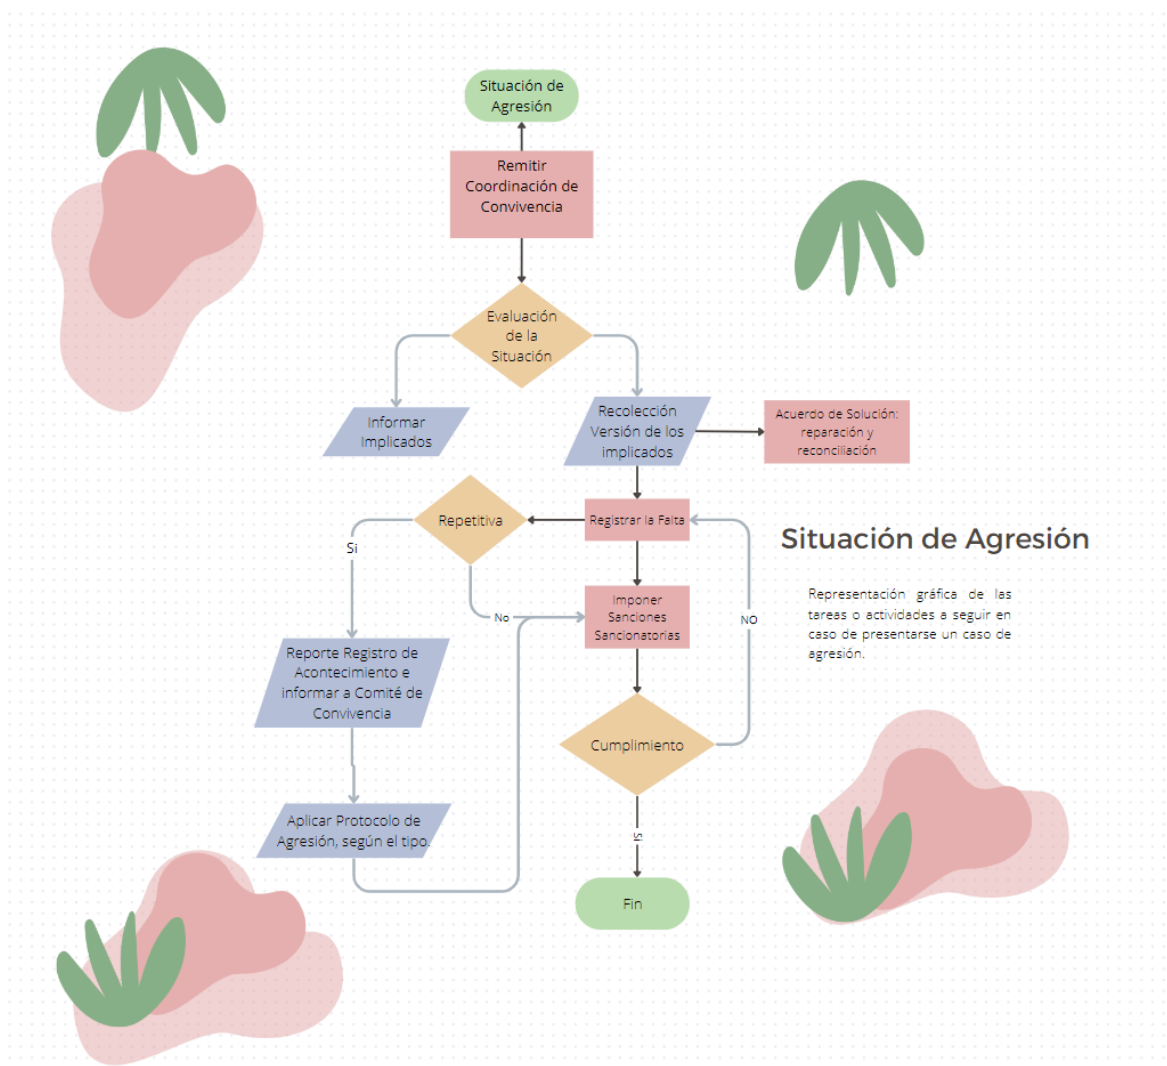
Situación de Agresión

Remitir Coordinación de Convivencia

Evaluación de la Situación

Informar Implicados

Recolección Versión de los implicados

Acuerdo de Solución: reparación y reconciliación

Repetitiva

Registrar la Falta

Si

No

Imponer Sanciones Sancionatorias

NO

Reporte Registro de Acontecimiento e informar a Comité de Convivencia

Cumplimiento

Aplicar Protocolo de Agresión, según el tipo.

Si

Fin

Situación de Agresión

Representación gráfica de las tareas o actividades a seguir en caso de presentarse un caso de agresión.